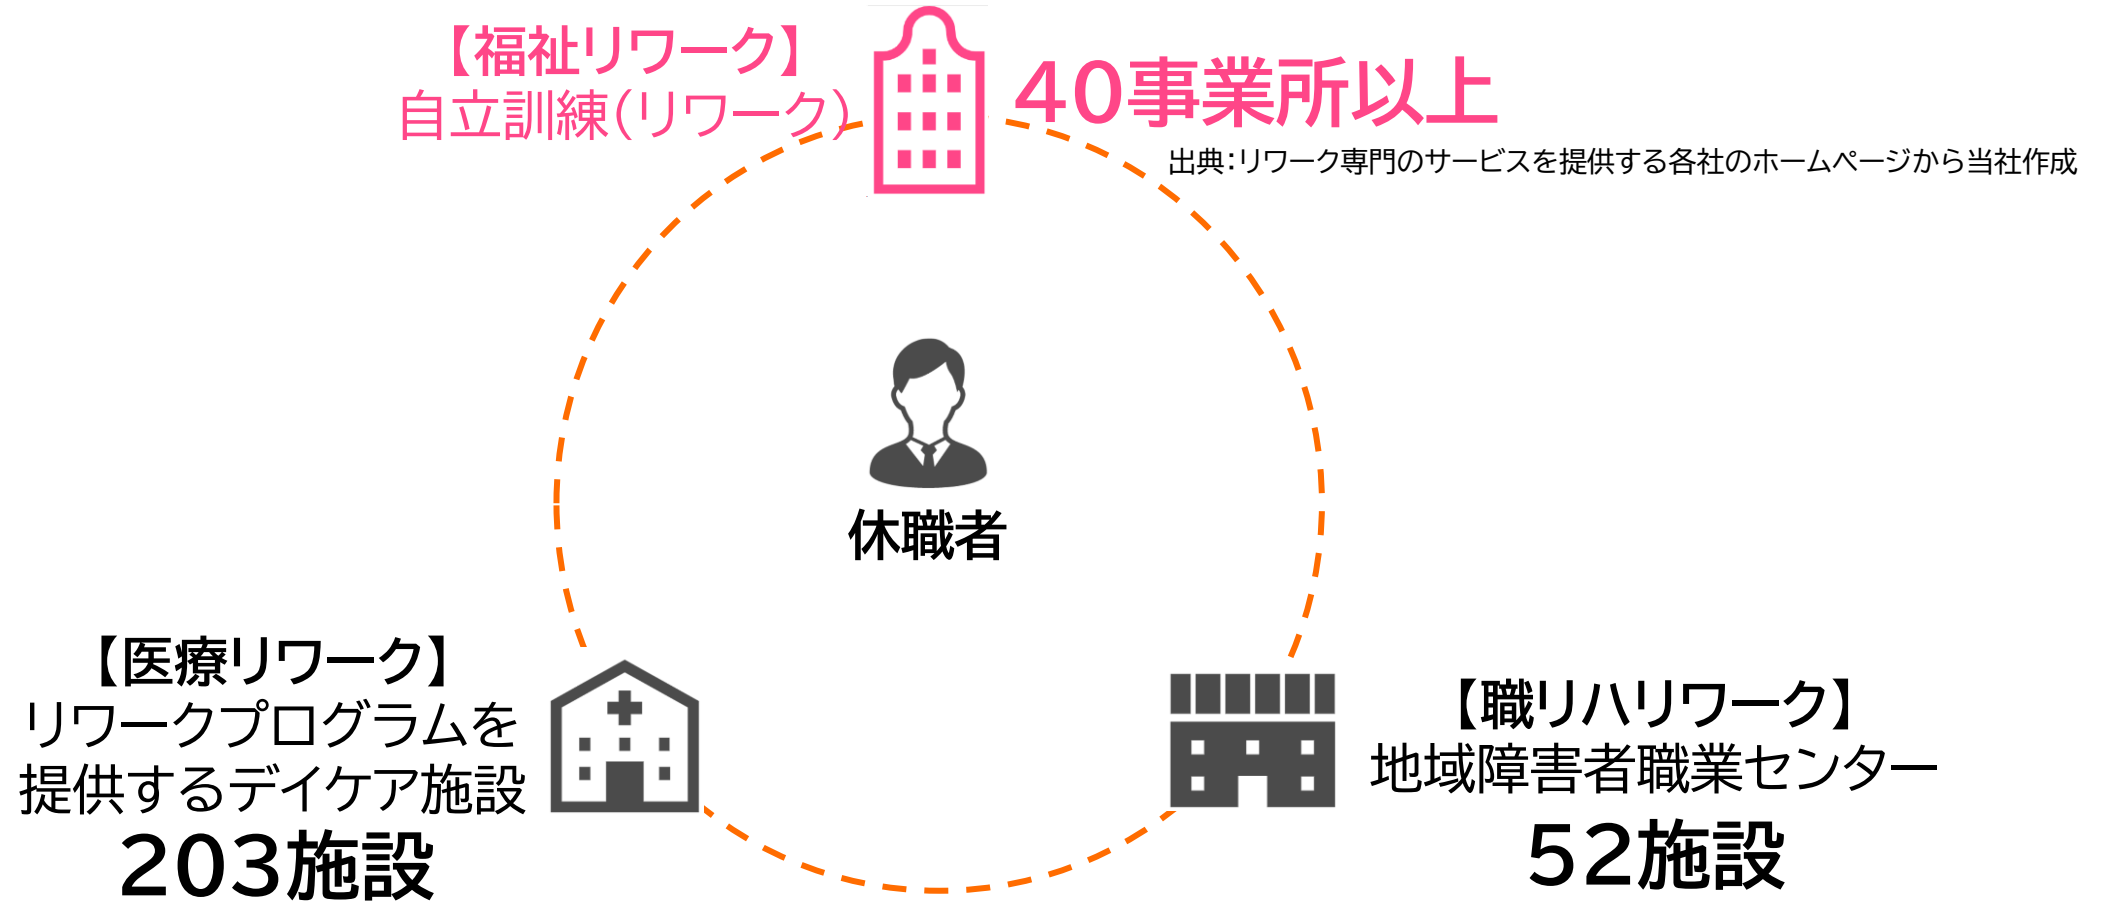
【福祉リワーク】
自立訓練(リワーク)

40事業所以上

出典:リワーク専門のサービスを提供する各社のホームページから当社作成

休職者

【医療リワーク】
リワークプログラムを提供するデイケア施設
203施設

【職リハリワーク】
地域障害者職業センター
52施設